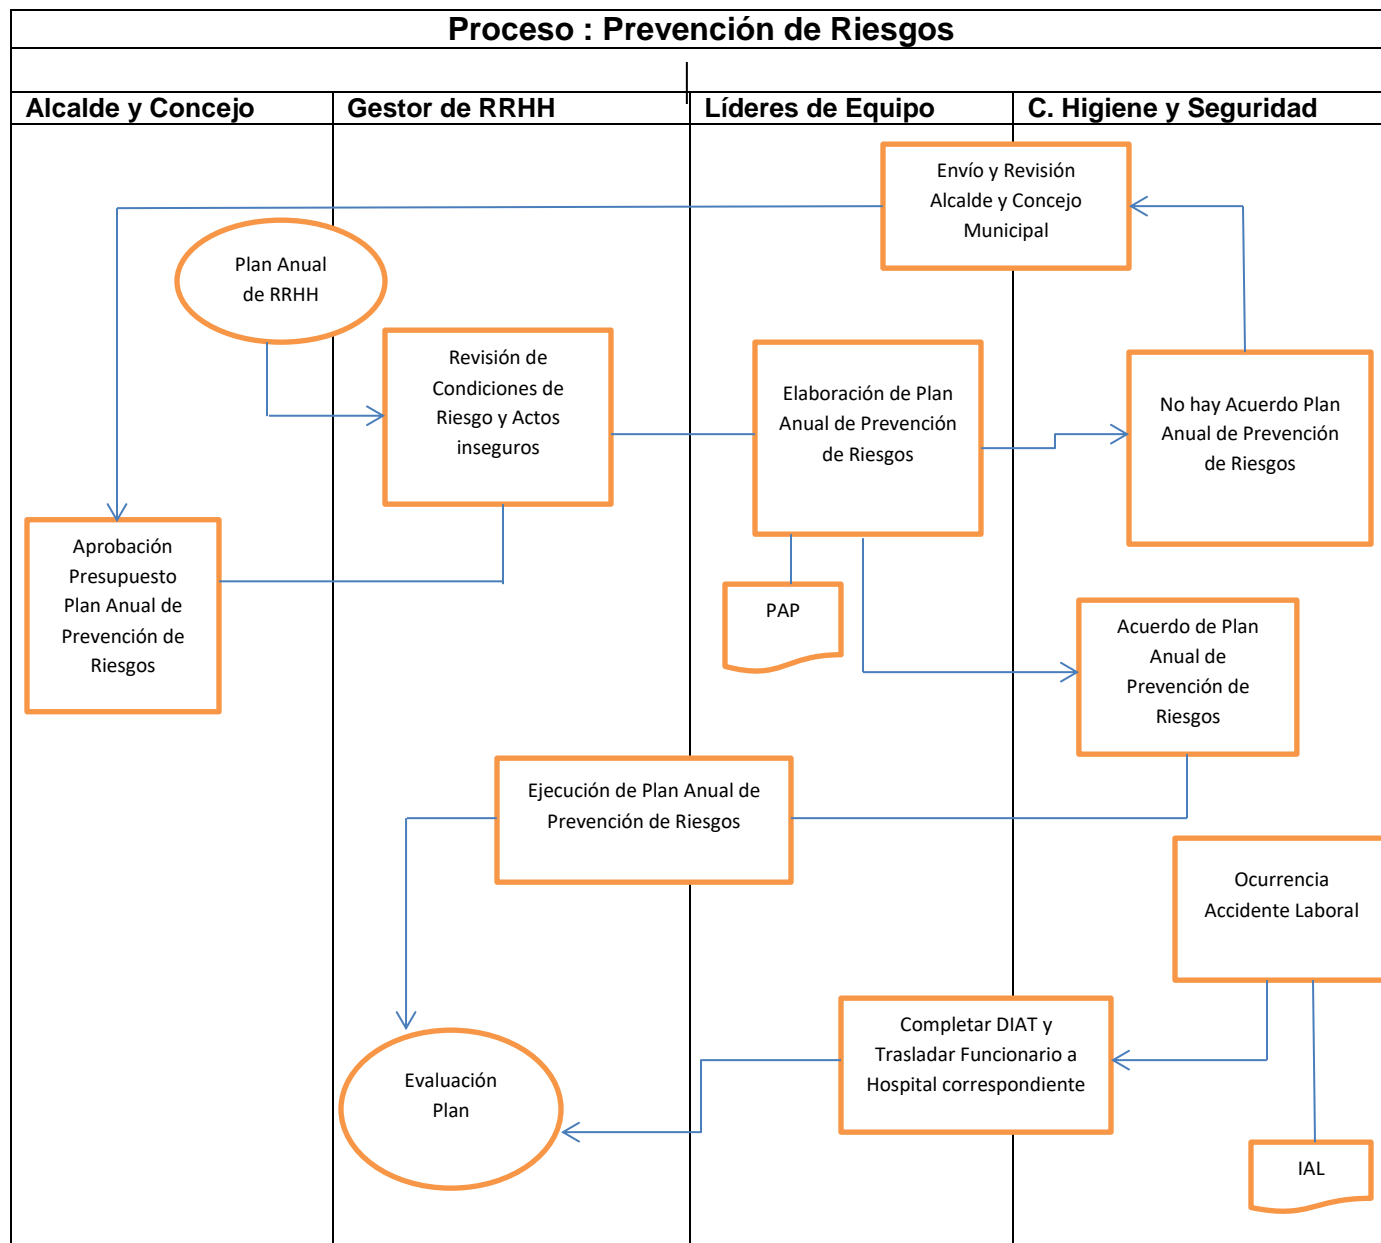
Proceso : Prevención de Riesgos

| Alcalde y Concejo | Gestor de RRHH | Líderes de Equipo | C. Higiene y Seguridad |
|---|---|---|---|

Envío y Revisión Alcalde y Concejo Municipal

Plan Anual de RRHH

Revisión de Condiciones de Riesgo y Actos inseguros

Elaboración de Plan Anual de Prevención de Riesgos

No hay Acuerdo Plan Anual de Prevención de Riesgos

Aprobación Presupuesto Plan Anual de Prevención de Riesgos

PAP

Acuerdo de Plan Anual de Prevención de Riesgos

Ejecución de Plan Anual de Prevención de Riesgos

Ocurrencia Accidente Laboral

Completar DIAT y Trasladar Funcionario a Hospital correspondiente

Evaluación Plan

IAL